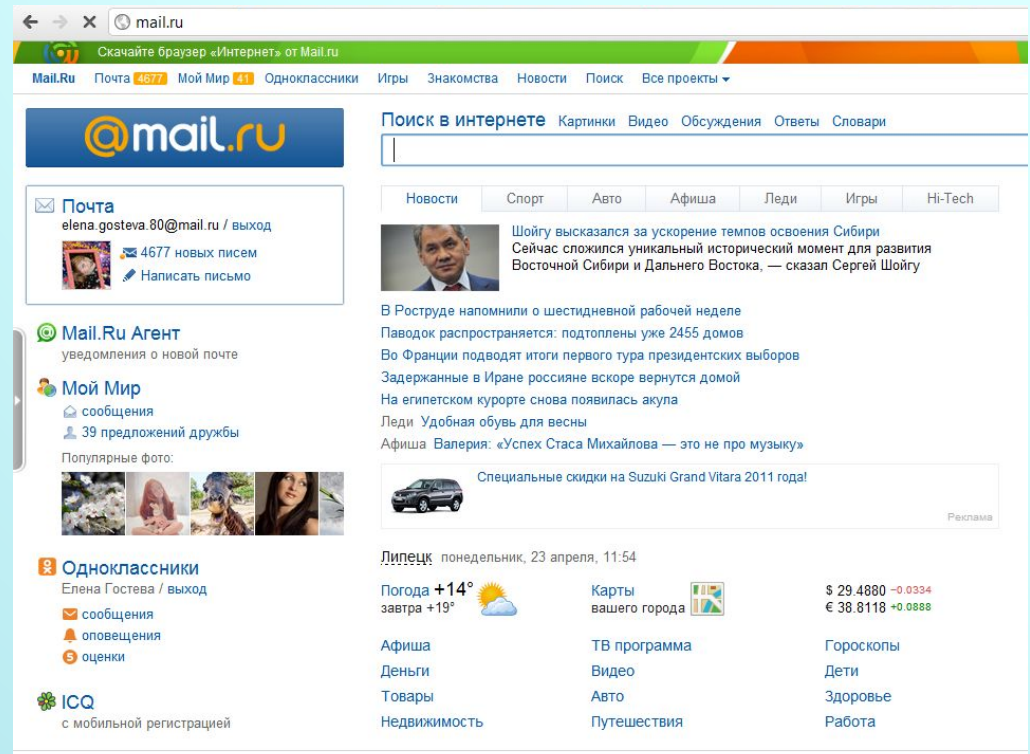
mail.ru

Скачайте браузер «Интернет» от Mail.ru

Mail.Ru Почта 4677 Мой Мир 41 Одноклассники Игры Знакомства Новости Поиск Все проекты

@mail.ru

Поиск в интернете Картинки Видео Обсуждения Ответы Словари

Почта
elena.gosteva.80@mail.ru / выход
4677 новых писем
Написать письмо

Mail.Ru Агент
уведомления о новой почте

Мой Мир
сообщения
39 предложений дружбы
Популярные фото:

Одноклассники
Елена Гостева / выход
сообщения
оповещения
оценки

ICQ
с мобильной регистрацией

| Новости | Спорт | Авто | Афиша | Леди | Игры | Hi-Tech |
|---|---|---|---|---|---|---|

Шойгу высказался за ускорение темпов освоения Сибири
Сейчас сложился уникальный исторический момент для развития Восточной Сибири и Дальнего Востока, — сказал Сергей Шойгу

В Роструде напомнили о шестидневной рабочей неделе
Паводок распространяется: подтоплены уже 2455 домов
Во Франции подводят итоги первого тура президентских выборов
Задержанные в Иране россияне вскоре вернутся домой
На египетском курорте снова появилась акула
Леди Удобная обувь для весны
Афиша Валерия: «Успех Стаса Михайлова — это не про музыку»

Специальные скидки на Suzuki Grand Vitara 2011 года!
Реклама

Липецк понедельник, 23 апреля, 11:54

Погода +14°
завтра +19°

Карты
вашего города

$ 29.4880 −0.0334
€ 38.8118 +0.0888

Афиша
Деньги
Товары
Недвижимость

ТВ программа
Видео
Авто
Путешествия

Гороскопы
Дети
Здоровье
Работа